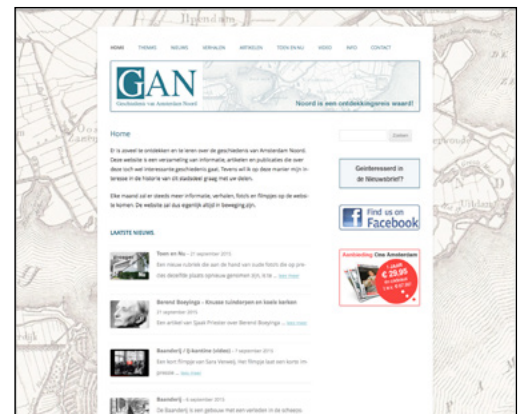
Ilpendam

HOME THEMA'S NIEUWS VERHALEN ARTIKELEN TOEN EN NU VIDEO INFO CONTACT

GAN
Geschiedenis van Amsterdam Noord

Noord is een ontdekkingsreis waard!

Home

Er is zoveel te ontdekken en te leren over de geschiedenis van Amsterdam Noord. Deze website is een verzameling van informatie, artikelen en publicaties die over deze toch wel interessante geschiedenis gaat. Tevens wil ik op deze manier mijn interesse in de historie van dit stadsdeel graag met u delen.

Elke maand zal er steeds meer informatie, verhalen, foto's en filmpjes op de website komen. De website zal dus eigenlijk altijd in beweging zijn.

LAATSTE NIEUWS

Toen en Nu – 21 september 2015
Een nieuwe rubriek die aan de hand van oude foto's dezelfde plaats opnieuw genomen zijn, is te ... lees meer

Berend Boeyinga – Knusse tuindorpen en koele kerken
21 september 2015
Een artikel van Sjaak Priester over Berend Boeyinga ... lees meer

Baanderij / IJ-kantine (video) – 7 september 2015
Een filmpje van Sara Veewijs. Het filmpje laat een kort impressie ... lees meer

8 september 2015
De Baanderij is een gebouw met een verleden in de scheeps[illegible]

Zoeken

Geïnteresseerd in de Nieuwsbrief?

Find us on Facebook

Aanbieding Oud Amsterdam
€ 29,95